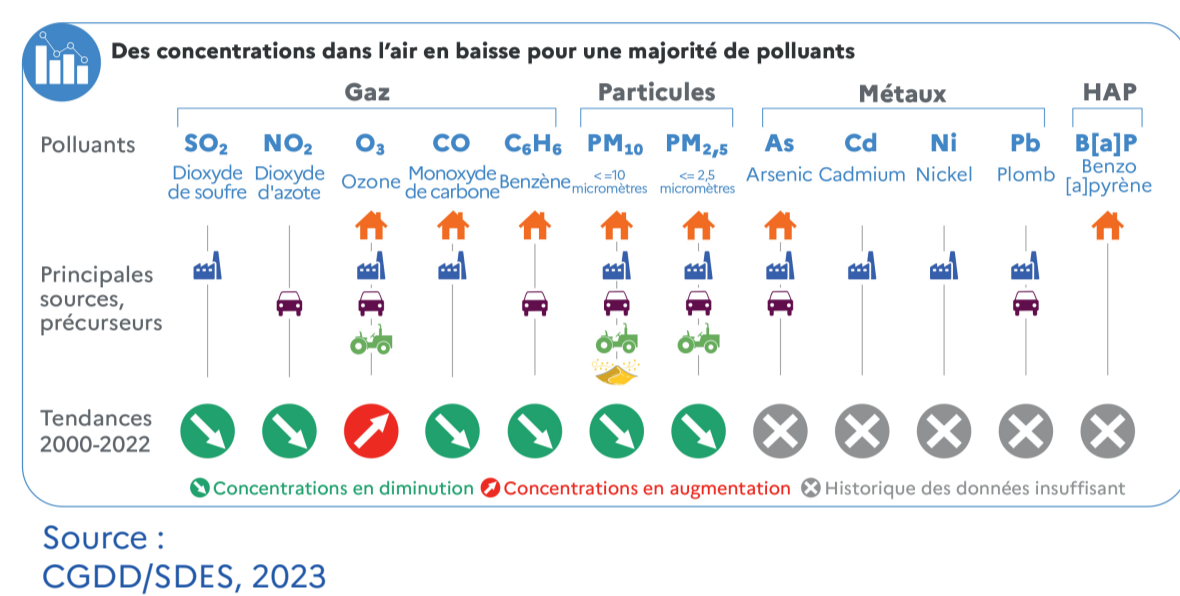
Des concentrations dans l'air en baisse pour une majorité de polluants

Gaz

Particules

Métaux

HAP

Polluants

| $SO_2$ | $NO_2$ | $O_3$ | CO | $C_6H_6$ | $PM_{10}$ | $PM_{2,5}$ | As | Cd | Ni | Pb | B[a]P |
|---|---|---|---|---|---|---|---|---|---|---|---|
| Dioxyde de soufre | Dioxyde d'azote | Ozone | Monoxyde de carbone | Benzène | < =10 micromètres | <= 2,5 micromètres | Arsenic | Cadmium | Nickel | Plomb | Benzo [a]pyrène |

Principales sources, précurseurs

Tendances 2000-2022

Concentrations en diminution Concentrations en augmentation Historique des données insuffisant

Source :
CGDD/SDES, 2023